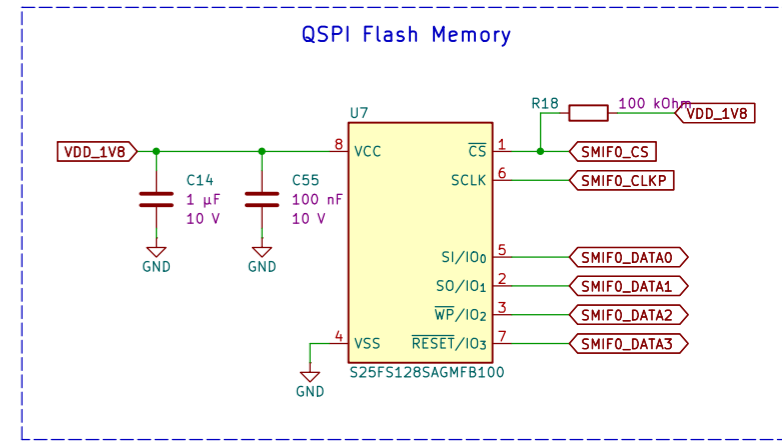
QSPI Flash Memory

U7

R18

100 kOhm

VDD_1V8

VDD_1V8

8 VCC

$\overline{CS}$ 1

SMIF0_CS

SCLK 6

SMIF0_CLKP

C14
1 µF
10 V

C55
100 nF
10 V

GND

GND

SI/IO$_0$ 5

SMIF0_DATA0

SO/IO$_1$ 2

SMIF0_DATA1

$\overline{WP}$/IO$_2$ 3

SMIF0_DATA2

4 VSS

$\overline{RESET}$/IO$_3$ 7

SMIF0_DATA3

S25FS128SAGMFB100

GND